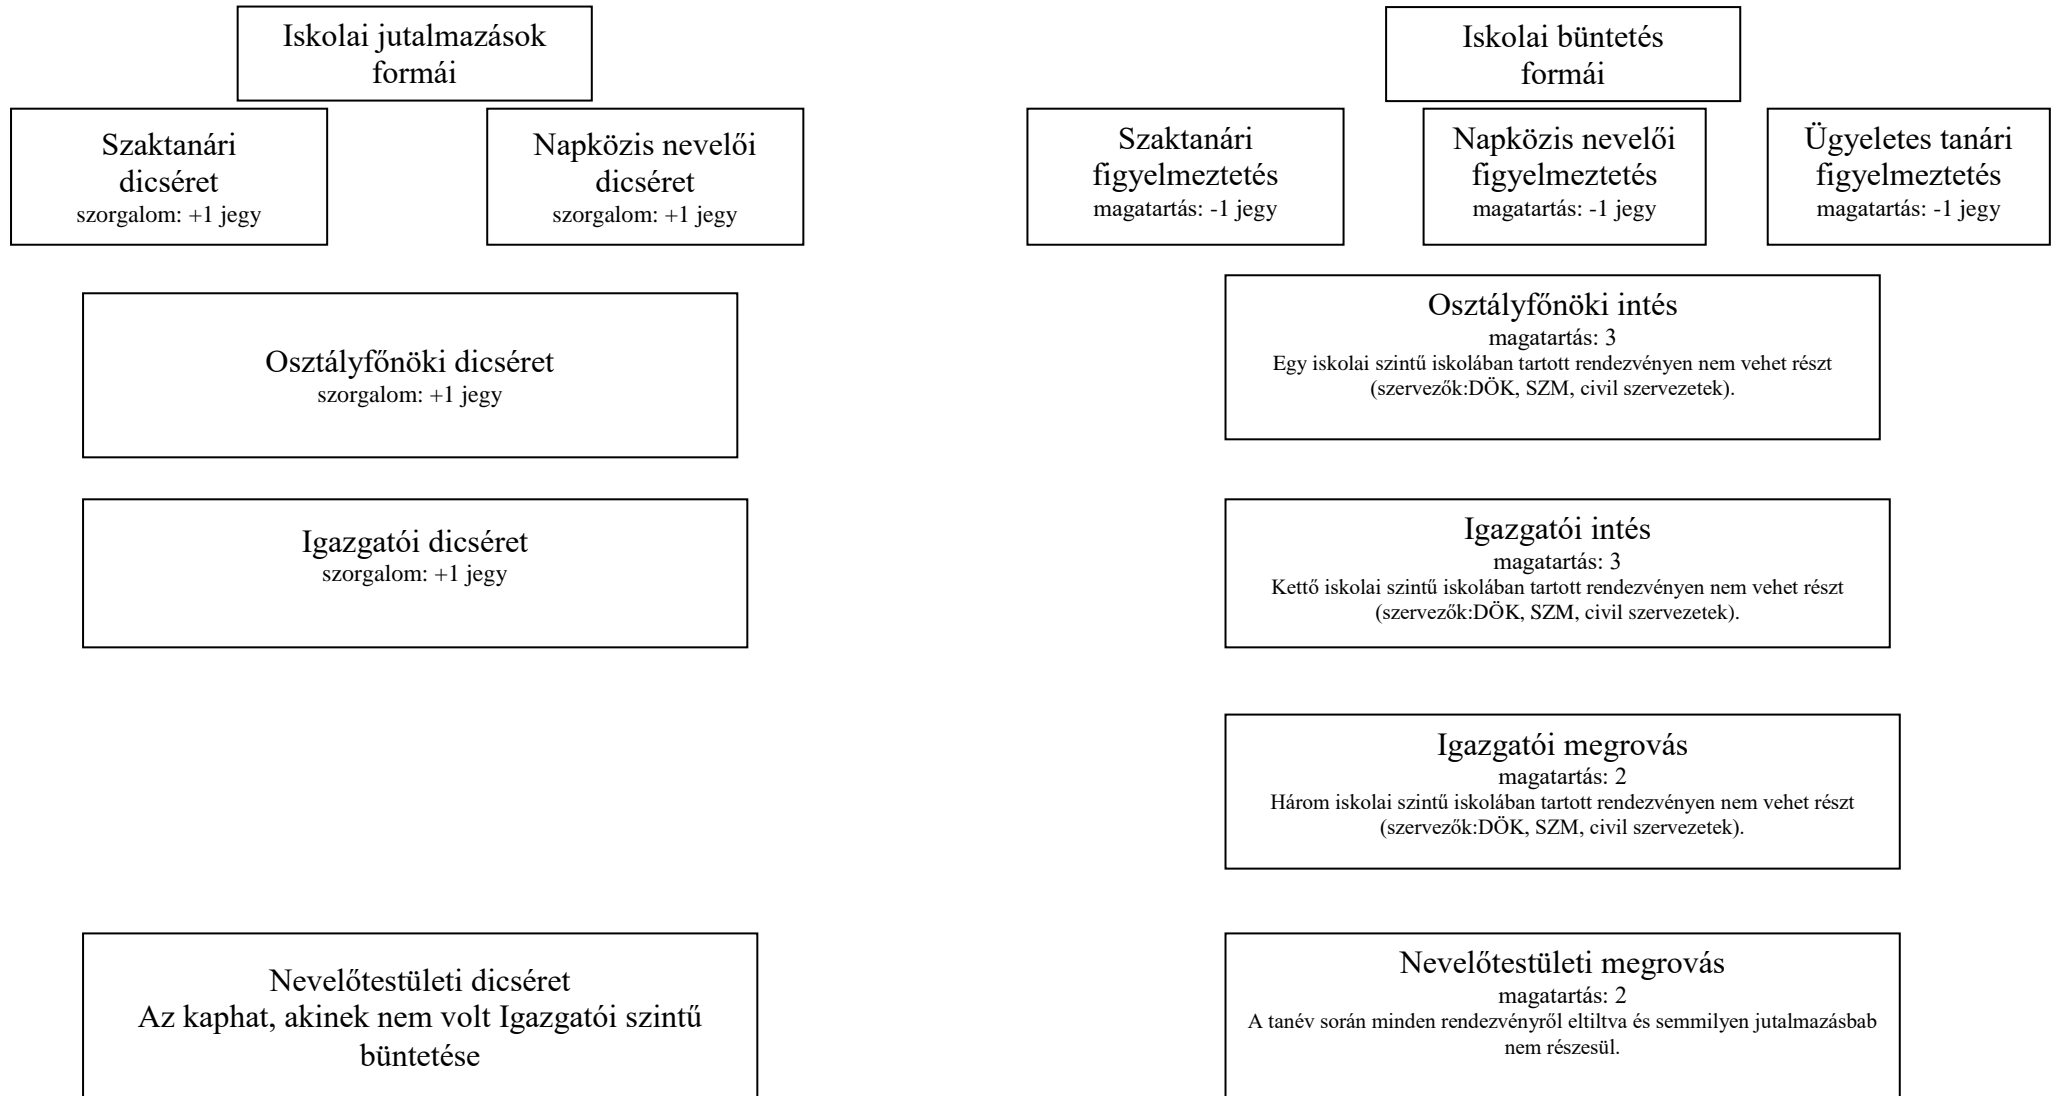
Iskolai jutalmazások formái

Szaktanári dicséret
szorgalom: +1 jegy

Napközis nevelői dicséret
szorgalom: +1 jegy

Osztályfőnöki dicséret
szorgalom: +1 jegy

Igazgatói dicséret
szorgalom: +1 jegy

Nevelőtestületi dicséret
Az kaphat, akinek nem volt Igazgatói szintű büntetése

Iskolai büntetés formái

Szaktanári figyelmeztetés
magatartás: -1 jegy

Napközis nevelői figyelmeztetés
magatartás: -1 jegy

Ügyeletes tanári figyelmeztetés
magatartás: -1 jegy

Osztályfőnöki intés
magatartás: 3
Egy iskolai szintű iskolában tartott rendezvényen nem vehet részt (szervezők:DÖK, SZM, civil szervezetek).

Igazgatói intés
magatartás: 3
Kettő iskolai szintű iskolában tartott rendezvényen nem vehet részt (szervezők:DÖK, SZM, civil szervezetek).

Igazgatói megrovás
magatartás: 2
Három iskolai szintű iskolában tartott rendezvényen nem vehet részt (szervezők:DÖK, SZM, civil szervezetek).

Nevelőtestületi megrovás
magatartás: 2
A tanév során minden rendezvényről eltiltva és semmilyen jutalmazásbab nem részesül.